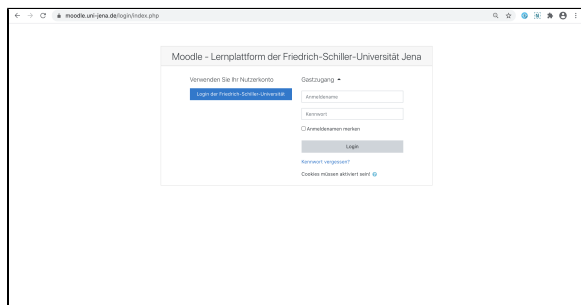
moodle.uni-jena.de/login/index.php

Moodle - Lernplattform der Friedrich-Schiller-Universität Jena

Verwenden Sie Ihr Nutzerkonto

Login der Friedrich-Schiller-Universität

Gastzugang

Anmeldename

Kennwort

Anmeldenamen merken

Login

Kennwort vergessen?

Cookies müssen aktiviert sein!